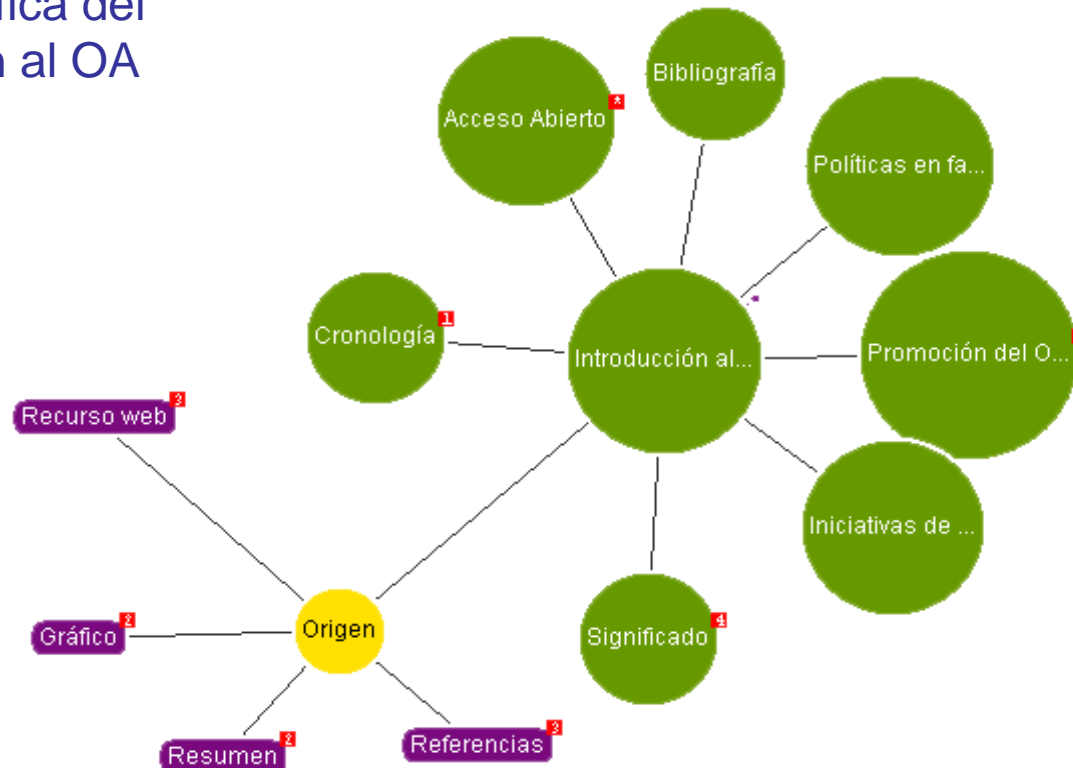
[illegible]ica del
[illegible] al OA

Bibliografía
Acceso Abierto
Políticas en fa...
Cronología 1
Introducción al...
Promoción del O...
Recurso web 3
Iniciativas de ...
Origen
Gráfico 2
Significado 4
Resumen 2
Referencias 3